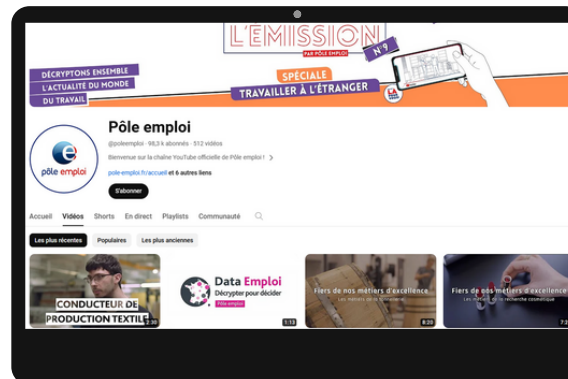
L'ÉMISSION
PAR PÔLE EMPLOI
N°9
DÉCRYPTONS ENSEMBLE
L'ACTUALITÉ DU MONDE
DU TRAVAIL
SPÉCIALE
TRAVAILLER À L'ÉTRANGER

pôle emploi

Pôle emploi
@poleemploi · 98,3 k abonnés · 512 vidéos
Bienvenue sur la chaîne YouTube officielle de Pôle emploi !
pole-emploi.fr/accueil et 6 autres liens
S'abonner

Accueil Vidéos Shorts En direct Playlists Communauté

Les plus récentes Populaires Les plus anciennes

CONDUCTEUR DE PRODUCTION TEXTILE
Data Emploi
Décrypter pour décider
pôle emploi
1:13
Fiers de nos métiers d'excellence
Les métiers de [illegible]
8:20
Fiers de nos métiers d'excellence
Les métiers de la recherche cosmétique
7:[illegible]